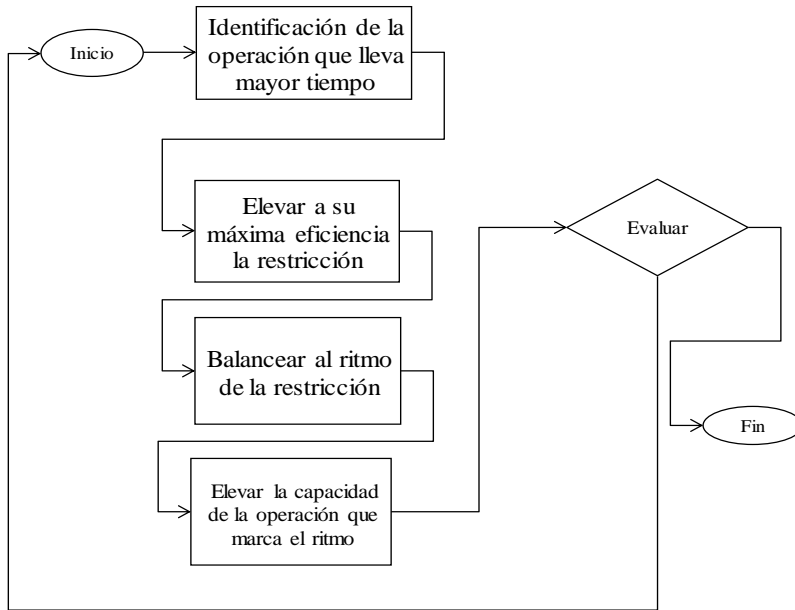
Inicio

Identificación de la operación que lleva mayor tiempo

Elevar a su máxima eficiencia la restricción

Balancear al ritmo de la restricción

Elevar la capacidad de la operación que marca el ritmo

Evaluar

Fin